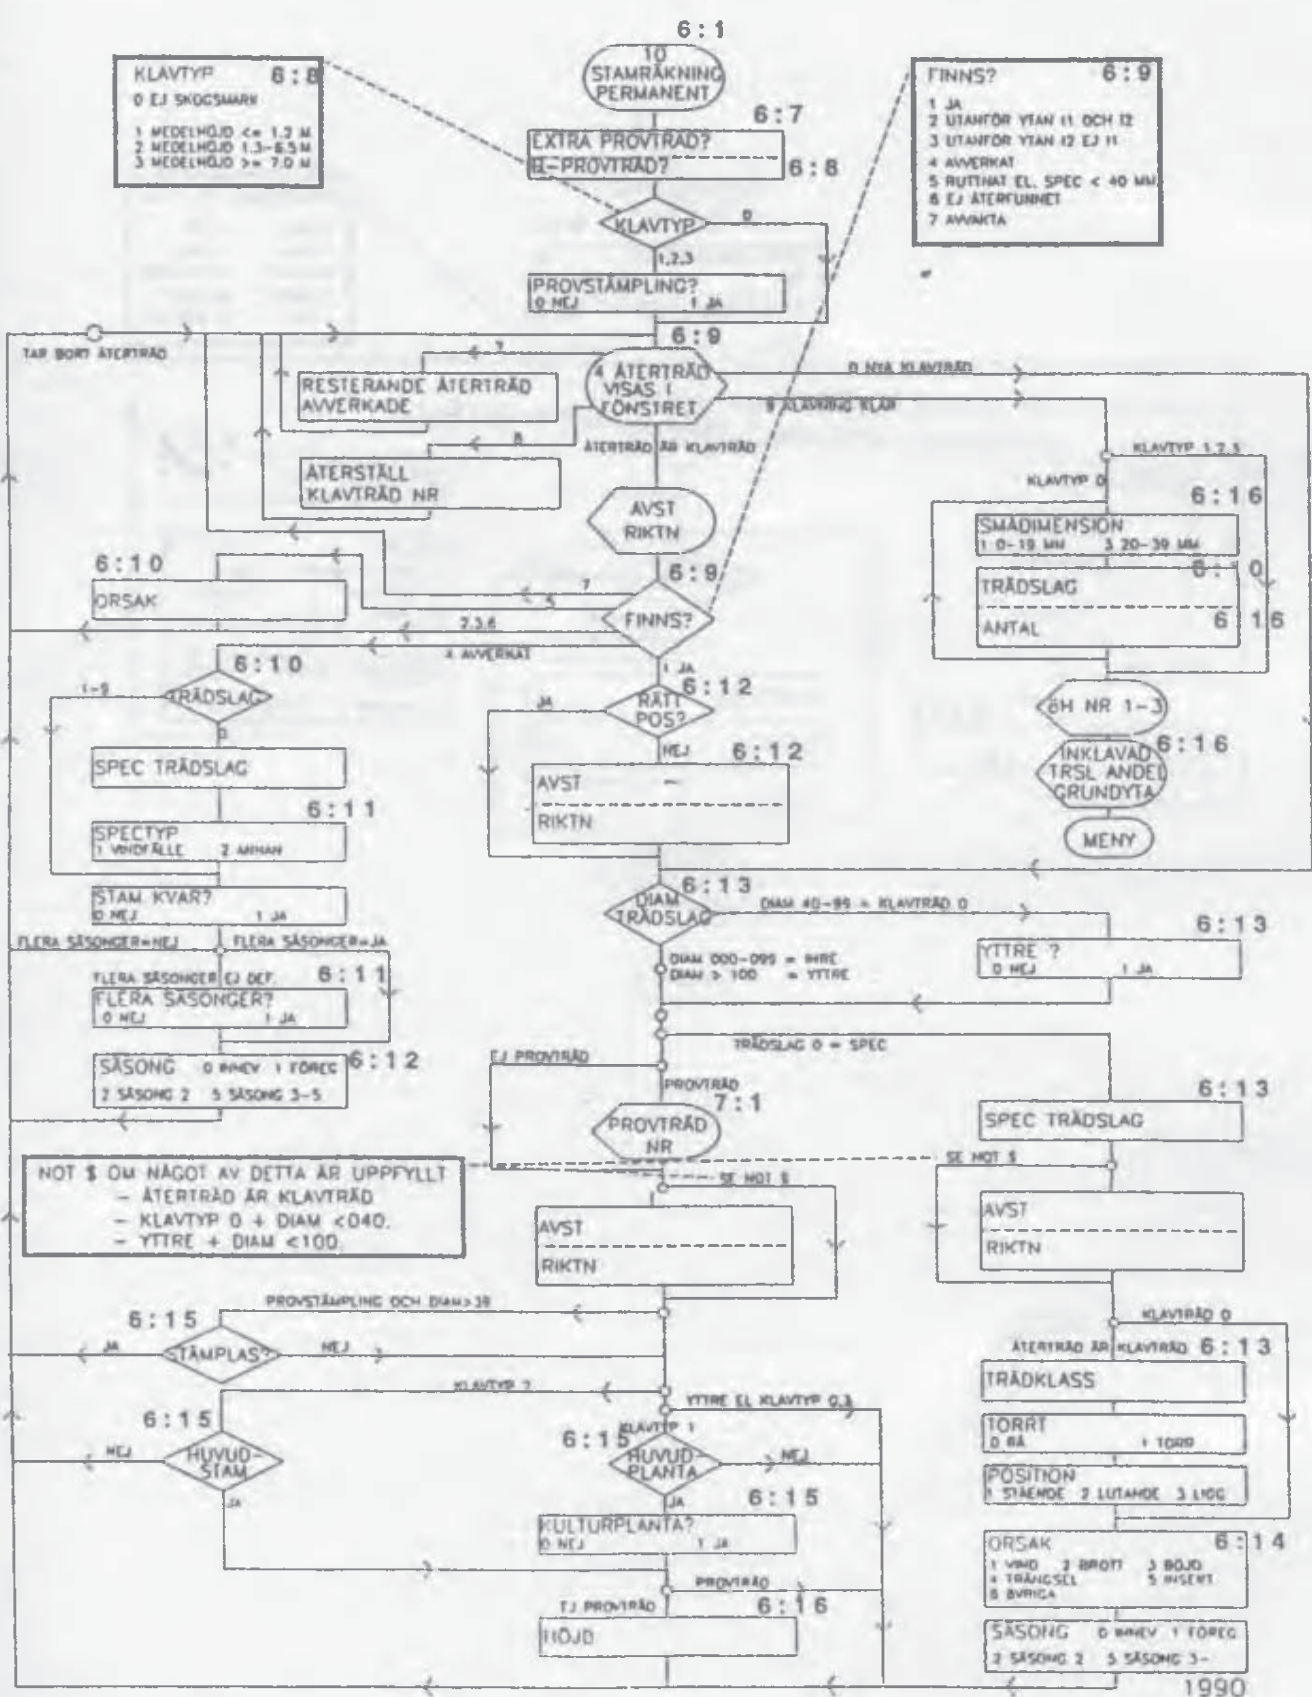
6:1

KLAVTYP 6:8
0 EJ SKOGSMARK
1 MEDELHÖJD <= 1.2 M
2 MEDELHÖJD 1.3-6.5 M
3 MEDELHÖJD >= 7.0 M

10 STAMRÄKNING PERMANENT

FINNS? 6:9
1 JA
2 UTANFÖR YTAN I1 OCH I2
3 UTANFÖR YTAN I2 EJ I1
4 AVVERKAT
5 RUTINAT EL. SPEC < 40 MM
6 EJ ÅTERFUNNET
7 AVVAKTA

6:7
EXTRA PROVTRÄD?
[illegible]-PROVTRÄD? 6:8

KLAVTYP 0
1,2,3
PROVSTÄMPLING?
0 NEJ 1 JA

6:9
TAR BORT ÅTERTRÄD
7
RESTERANDE ÅTERTRÄD AVVERKADE
4 ÅTERTRÄD VISAS I FÖNSTRET
0 NYA KLAVTRÄD
8 KLAVNING KLAR
8
ÅTERSTÄLL KLAVTRÄD NR
ÅTERTRÄD ÄR KLAVTRÄD
AVST RIKTN

KLAVTYP 1,2,3
KLAVTYP 0
6:16
SMÅDIMENSION
1 0-19 MM 3 20-39 MM
6:10
TRÄDSLAG
ANTAL 6:16

6:10
ORSAK
6:9
7
5
FINNS?
2,3,6
4 AVVERKAT
1 JA

6:10
1-9
TRÄDSLAG
0
SPEC TRÄDSLAG
6:11
SPECTYP
1 VINDFÄLLE 2 ANNAN
STAM KVAR?
0 NEJ 1 JA
FLERA SÄSONGER=NEJ
FLERA SÄSONGER=JA
FLERA SÄSONGER EJ DEF.
6:11
FLERA SÄSONGER?
0 NEJ 1 JA
SÄSONG 0 INNEV 1 FÖREG
2 SÄSONG 2 5 SÄSONG 3-5
6:12

JA
RÄTT POS? 6:12
NEJ 6:12
AVST
RIKTN

ÖH NR 1-3
INKLAVAD TRSL ANDEL GRUNDYTA 6:16
MENY

6:13
DIAM TRÄDSLAG
DIAM 40-99 = KLAVTRÄD 0
6:13
YTTRE ?
0 NEJ 1 JA
DIAM 000-099 = INRE
DIAM > 100 = YTTRE

TRÄDSLAG 0 = SPEC
EJ PROVTRÄD
PROVTRÄD
7:1
PROVTRÄD NR
6:13
SPEC TRÄDSLAG
SE NOT $
SE NOT $

NOT $ OM NÅGOT AV DETTA ÄR UPPFYLLT
– ÅTERTRÄD ÄR KLAVTRÄD
– KLAVTYP 0 + DIAM <040.
– YTTRE + DIAM <100

AVST
RIKTN
AVST
RIKTN

PROVSTÄMPLING OCH DIAM>39
6:15
JA
STÄMPLAS?
NEJ
KLAVTRÄD 0
ÅTERTRÄD ÄR KLAVTRÄD 6:13
TRÄDKLASS
KLAVTYP 2
YTTRE EL KLAVTYP 0,3
6:15
NEJ
HUVUD-STAM
JA
KLAVTYP 1
6:15
HUVUD-PLANTA
NEJ
JA 6:15
KULTURPLANTA?
0 NEJ 1 JA
TORRT
0 RÅ 1 TORR
POSITION
1 STÅENDE 2 LUTANDE 3 LIGG
ORSAK 6:14
1 VIND 2 BROTT 3 BÖJD
4 TRÄNGSEL 5 INSEKT
8 ÖVRIGA
PROVTRÄD
EJ PROVTRÄD
6:16
HÖJD
SÄSONG 0 INNEV 1 FÖREG
2 SÄSONG 2 5 SÄSONG 3-
1990